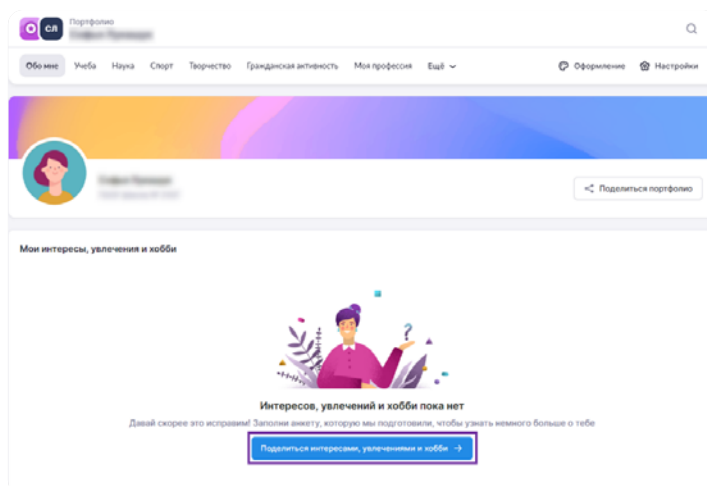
СЛ Портфолио
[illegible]

Обо мне Учеба Наука Спорт Творчество Гражданская активность Моя профессия Ещё

Оформление Настройки

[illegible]
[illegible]

Поделиться портфолио

Мои интересы, увлечения и хобби

?

Интересов, увлечений и хобби пока нет

Давай скорее это исправим! Заполни анкету, которую мы подготовили, чтобы узнать немного больше о тебе

Поделиться интересами, увлечениями и хобби →